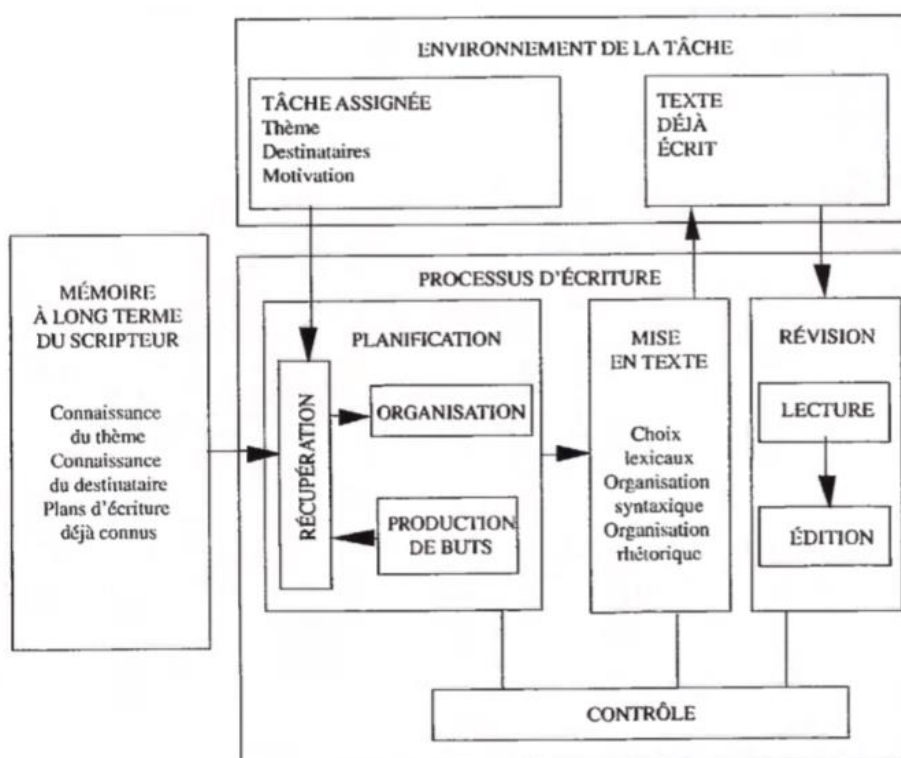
ENVIRONNEMENT DE LA TÂCHE

TÂCHE ASSIGNÉE
Thème
Destinataires
Motivation

TEXTE
DÉJÀ
ÉCRIT

MÉMOIRE
À LONG TERME
DU SCRIPTEUR

Connaissance du thème
Connaissance du destinataire
Plans d'écriture déjà connus

PROCESSUS D'ÉCRITURE

PLANIFICATION

RÉCUPÉRATION

ORGANISATION

PRODUCTION DE BUTS

MISE EN TEXTE

Choix lexicaux
Organisation syntaxique
Organisation rhétorique

RÉVISION

LECTURE

ÉDITION

CONTRÔLE